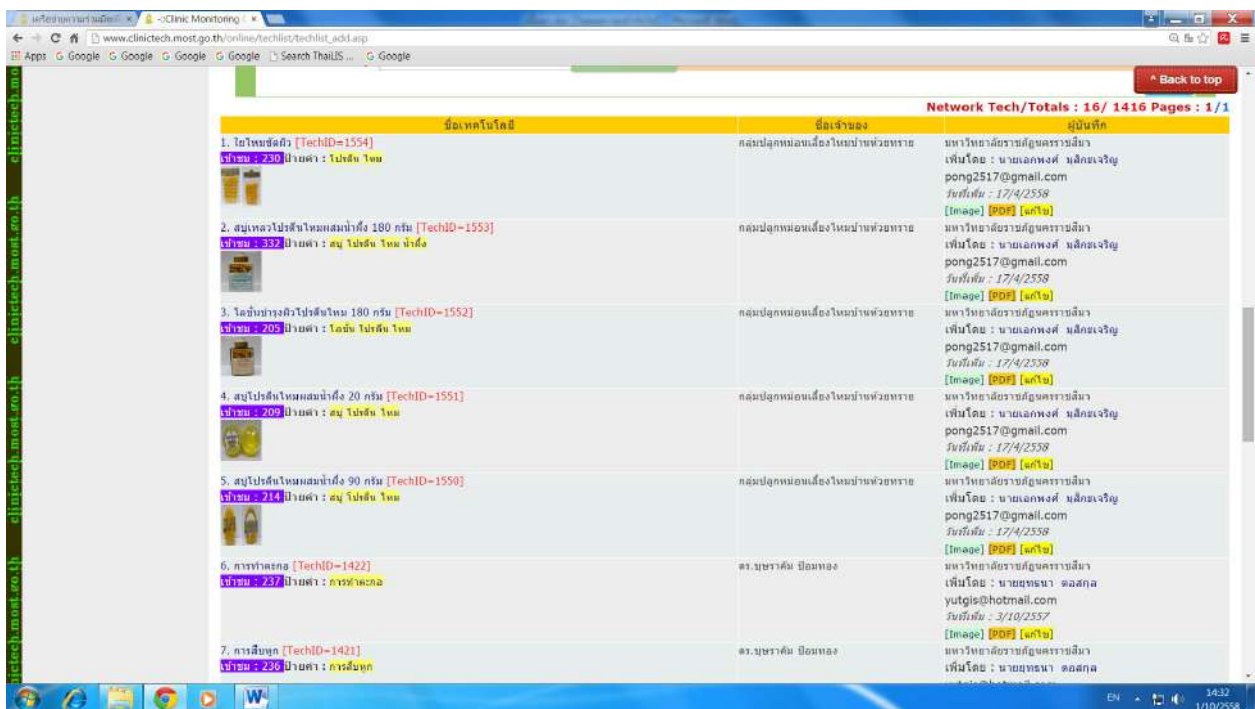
:Clinic Monitoring

www.clinictech.most.go.th/online/techlist/techlist_add.asp

Apps Google Google Google Google Search ThaiLIS ... Google

^ Back to top

Network Tech/Totals : 16/ 1416 Pages : 1/1

| ชื่อเทคโนโลยี | ชื่อเจ้าของ | ผู้บันทึก |
|---|---|---|
| 1. ใยไหมขัดผิว [TechID=1554] เข้าชม : 230 ป้ายคำ : โปรตีน ไหม | กลุ่มปลูกหม่อนเลี้ยงไหมบ้านห้วยทราย | มหาวิทยาลัยราชภัฏนครราชสีมา เพิ่มโดย : นายเอกพงศ์ มุลิกจเจริญ pong2517@gmail.com วันที่เพิ่ม : 17/4/2558 [Image] [PDF] [แก้ไข] |
| 2. สบู่เหลวโปรตีนไหมผสมน้ำผึ้ง 180 กรัม [TechID=1553] เข้าชม : 332 ป้ายคำ : สบู่ โปรตีน ไหม น้ำผึ้ง | กลุ่มปลูกหม่อนเลี้ยงไหมบ้านห้วยทราย | มหาวิทยาลัยราชภัฏนครราชสีมา เพิ่มโดย : นายเอกพงศ์ มุลิกจเจริญ pong2517@gmail.com วันที่เพิ่ม : 17/4/2558 [Image] [PDF] [แก้ไข] |
| 3. โลชั่นบำรุงผิวโปรตีนไหม 180 กรัม [TechID=1552] เข้าชม : 205 ป้ายคำ : โลชั่น โปรตีน ไหม | กลุ่มปลูกหม่อนเลี้ยงไหมบ้านห้วยทราย | มหาวิทยาลัยราชภัฏนครราชสีมา เพิ่มโดย : นายเอกพงศ์ มุลิกจเจริญ pong2517@gmail.com วันที่เพิ่ม : 17/4/2558 [Image] [PDF] [แก้ไข] |
| 4. สบู่โปรตีนไหมผสมน้ำผึ้ง 20 กรัม [TechID=1551] เข้าชม : 209 ป้ายคำ : สบู่ โปรตีน ไหม | กลุ่มปลูกหม่อนเลี้ยงไหมบ้านห้วยทราย | มหาวิทยาลัยราชภัฏนครราชสีมา เพิ่มโดย : นายเอกพงศ์ มุลิกจเจริญ pong2517@gmail.com วันที่เพิ่ม : 17/4/2558 [Image] [PDF] [แก้ไข] |
| 5. สบู่โปรตีนไหมผสมน้ำผึ้ง 90 กรัม [TechID=1550] เข้าชม : 214 ป้ายคำ : สบู่ โปรตีน ไหม | กลุ่มปลูกหม่อนเลี้ยงไหมบ้านห้วยทราย | มหาวิทยาลัยราชภัฏนครราชสีมา เพิ่มโดย : นายเอกพงศ์ มุลิกจเจริญ pong2517@gmail.com วันที่เพิ่ม : 17/4/2558 [Image] [PDF] [แก้ไข] |
| 6. การทำตะกอ [TechID=1422] เข้าชม : 237 ป้ายคำ : การทำตะกอ | ดร.บุษราคัม ป้อมทอง | มหาวิทยาลัยราชภัฏนครราชสีมา เพิ่มโดย : นายยุทธนา ดอสกุล yutgis@hotmail.com วันที่เพิ่ม : 3/10/2557 [Image] [PDF] [แก้ไข] |
| 7. การสืบหูก [TechID=1421] เข้าชม : 236 ป้ายคำ : การสืบหูก | ดร.บุษราคัม ป้อมทอง | มหาวิทยาลัยราชภัฏนครราชสีมา เพิ่มโดย : นายยุทธนา ดอสกุล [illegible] |

clinictech.most.go.th

EN 14:32 1/10/2558